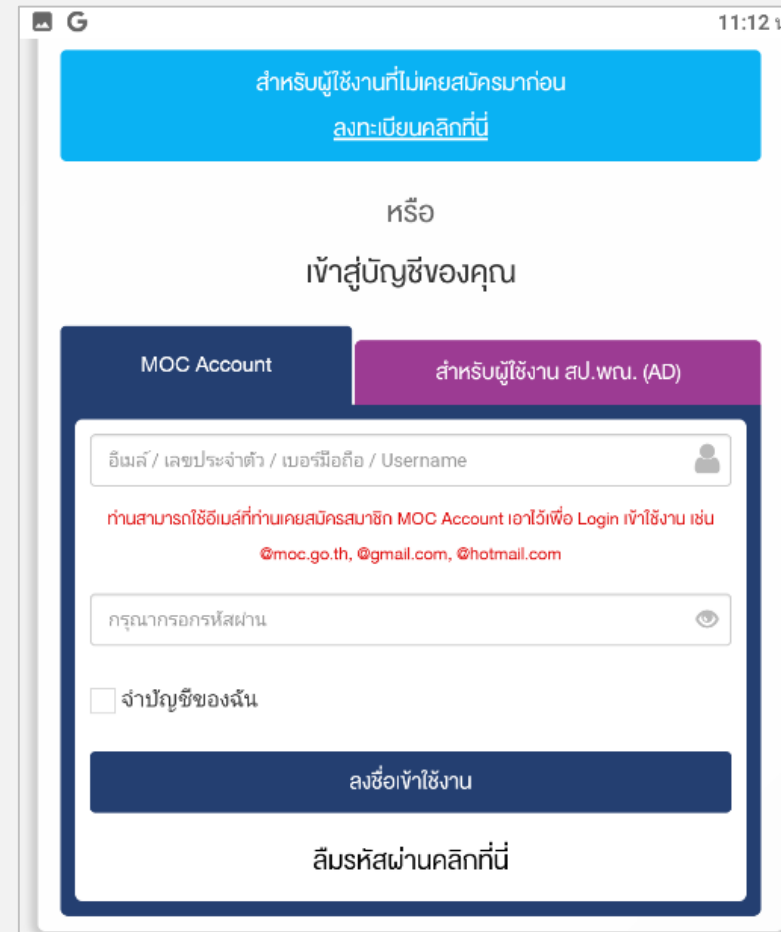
G 11:12

สำหรับผู้ใช้งานที่ไม่เคยสมัครมาก่อน
ลงทะเบียนคลิกที่นี่

หรือ

เข้าสู่บัญชีของคุณ

MOC Account

สำหรับผู้ใช้งาน สป.พณ. (AD)

อีเมล์ / เลขประจำตัว / เบอร์มือถือ / Username

ท่านสามารถใช้อีเมล์ที่ท่านเคยสมัครสมาชิก MOC Account เอาไว้เพื่อ Login เข้าใช้งาน เช่น @moc.go.th, @gmail.com, @hotmail.com

กรุณากรอกรหัสผ่าน

จำบัญชีของฉัน

ลงชื่อเข้าใช้งาน

ลืมรหัสผ่านคลิกที่นี่